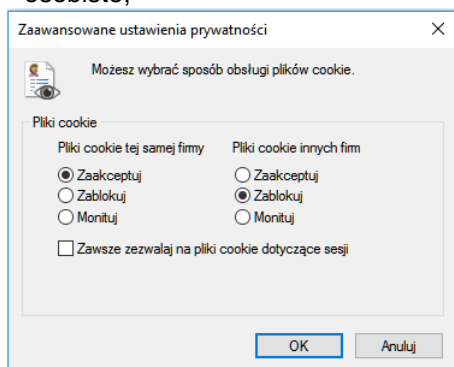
osobiste,

Zaawansowane ustawienia prywatności

×

Możesz wybrać sposób obsługi plików cookie.

Pliki cookie

Pliki cookie tej samej firmy

Zaakceptuj
Zablokuj
Monituj

Pliki cookie innych firm

Zaakceptuj
Zablokuj
Monituj

Zawsze zezwalaj na pliki cookie dotyczące sesji

OK

Anuluj